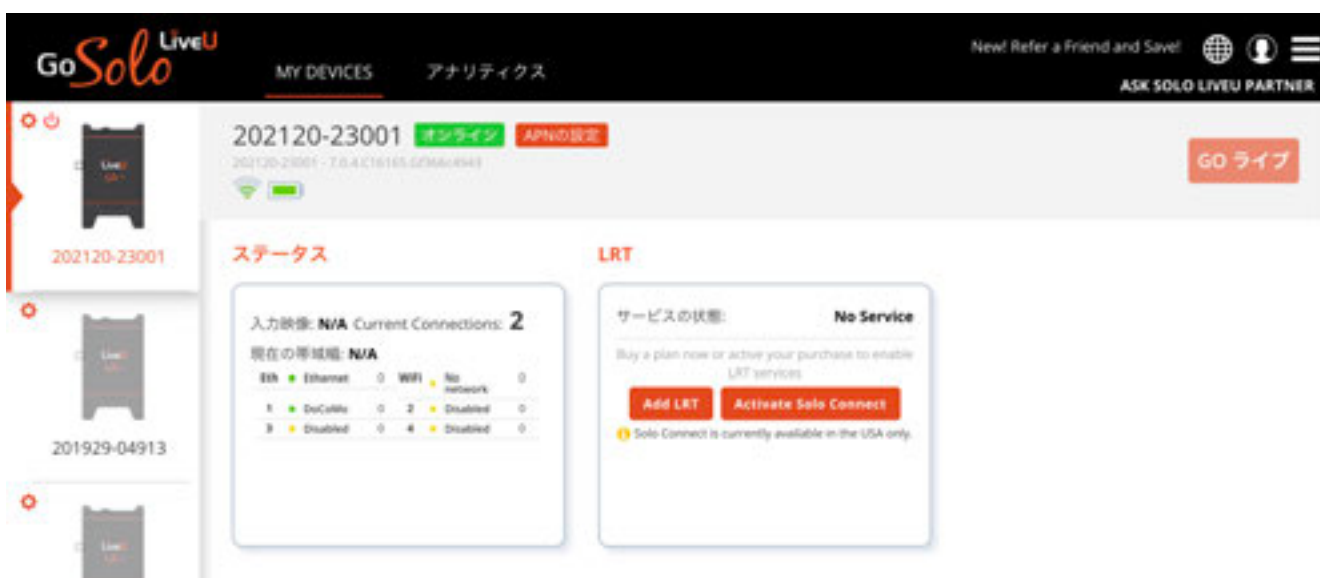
Go Solo LiveU

MY DEVICES アナリティクス

New! Refer a Friend and Save!

ASK SOLO LIVEU PARTNER

202120-23001

202120-23001 オンライン APNの設定

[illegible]

GO ライブ

ステータス

入力映像: N/A Current Connections: 2

現在の帯域幅: N/A

| Eth | Ethernet | 0 | WiFi | No network | 0 |
|---|---|---|---|---|---|
| 1 | DoCoMo | 0 | 2 | Disabled | 0 |
| 3 | Disabled | 0 | 4 | Disabled | 0 |

LRT

サービスの状態: No Service

Buy a plan now or active your purchase to enable LRT services

Add LRT Activate Solo Connect

Solo Connect is currently available in the USA only.

201929-04913